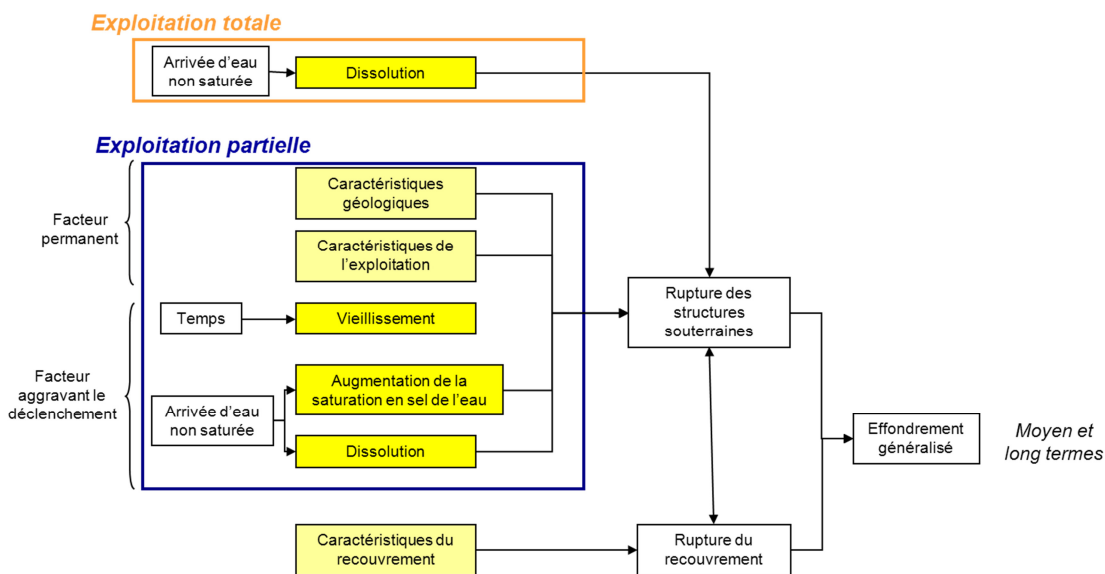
Exploitation totale

Arrivée d'eau non saturée

Dissolution

Exploitation partielle

Facteur permanent

Caractéristiques géologiques

Caractéristiques de l'exploitation

Facteur aggravant le déclenchement

Temps

Vieillissement

Arrivée d'eau non saturée

Augmentation de la saturation en sel de l'eau

Dissolution

Rupture des structures souterraines

Effondrement généralisé

Moyen et long termes

Caractéristiques du recouvrement

Rupture du recouvrement